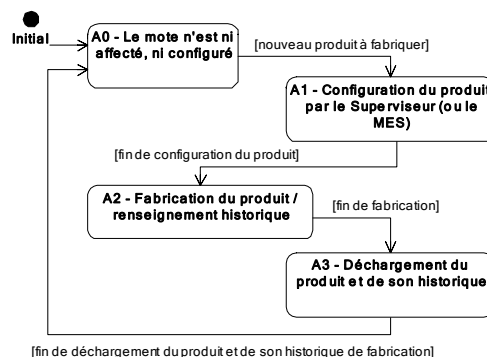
Initial

A0 - Le mote n'est ni affecté, ni configuré

[nouveau produit à fabriquer]

A1 - Configuration du produit par le Superviseur (ou le MES)

[fin de configuration du produit]

A2 - Fabrication du produit / renseignement historique

[fin de fabrication]

A3 - Déchargement du produit et de son historique

[fin de déchargement du produit et de son historique de fabrication]